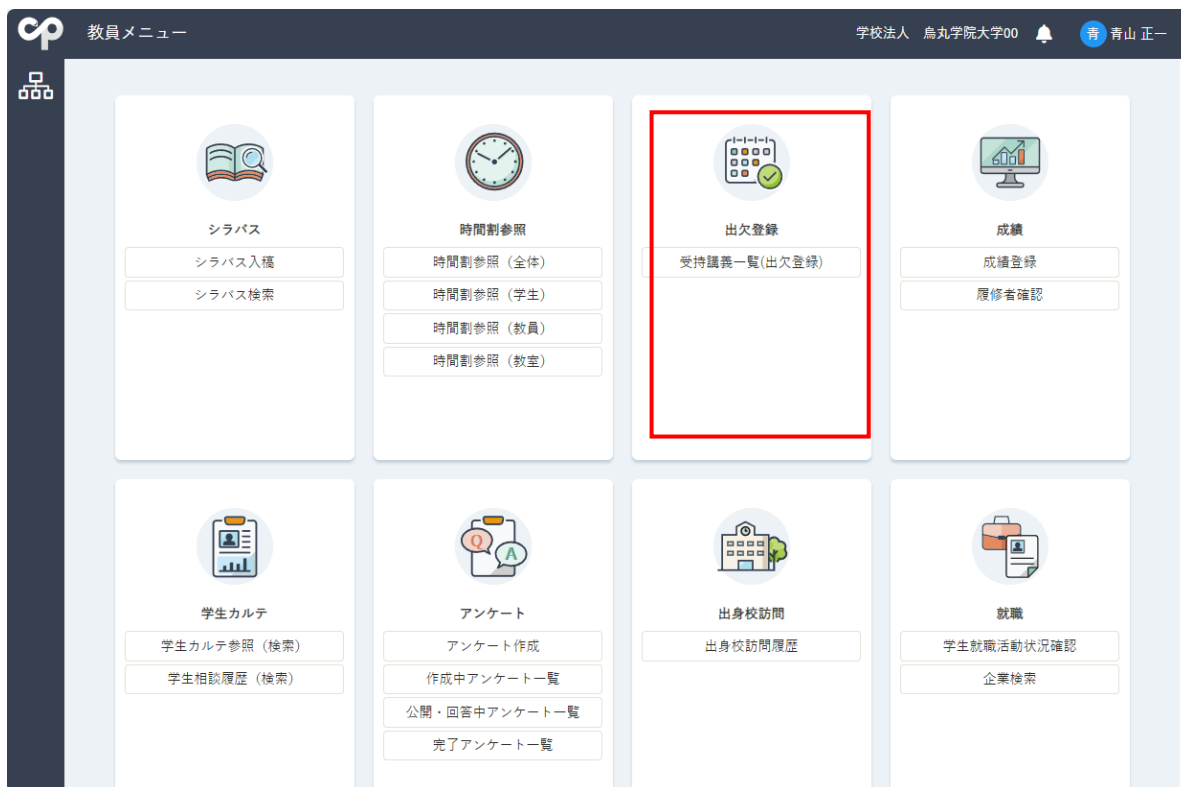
教員メニュー

学校法人 烏丸学院大学00

青 青山 正一

シラバス

シラバス入稿

シラバス検索

時間割参照

時間割参照（全体）

時間割参照（学生）

時間割参照（教員）

時間割参照（教室）

出欠登録

受持講義一覧(出欠登録)

成績

成績登録

履修者確認

学生カルテ

学生カルテ参照（検索）

学生相談履歴（検索）

Q

A

アンケート

アンケート作成

作成中アンケート一覧

公開・回答中アンケート一覧

完了アンケート一覧

出身校訪問

出身校訪問履歴

就職

学生就職活動状況確認

企業検索